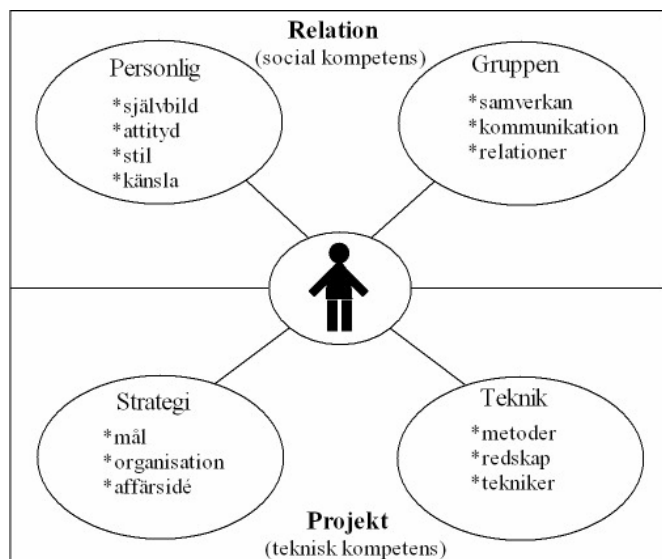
Relation
(social kompetens)

Personlig
*självbild
*attityd
*stil
*känsla

Gruppen
*samverkan
*kommunikation
*relationer

Strategi
*mål
*organisation
*affärsidé

Teknik
*metoder
*redskap
*tekniker

Projekt
(teknisk kompetens)